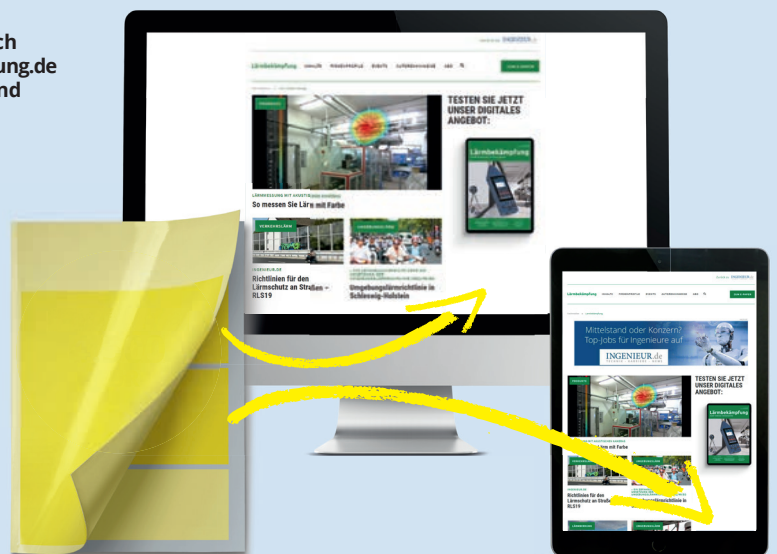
ch
ung.de
nd

Lärmbekämpfung

TESTEN SIE JETZT UNSER DIGITALES ANGEBOT:

Lärmbekämpfung

So messen Sie Lärm mit Farbe

Richtlinien für den Lärmschutz an Straßen – RLS19

Umgebungslärmrichtlinie in Schleswig-Holstein

Lärmbekämpfung

Mittelstand oder Konzern? Top-Jobs für Ingenieure auf

INGENIEUR.de

TESTEN SIE JETZT UNSER DIGITALES ANGEBOT:

Lärm mit Farbe

Richtlinien für den Lärmschutz an Straßen – RLS19